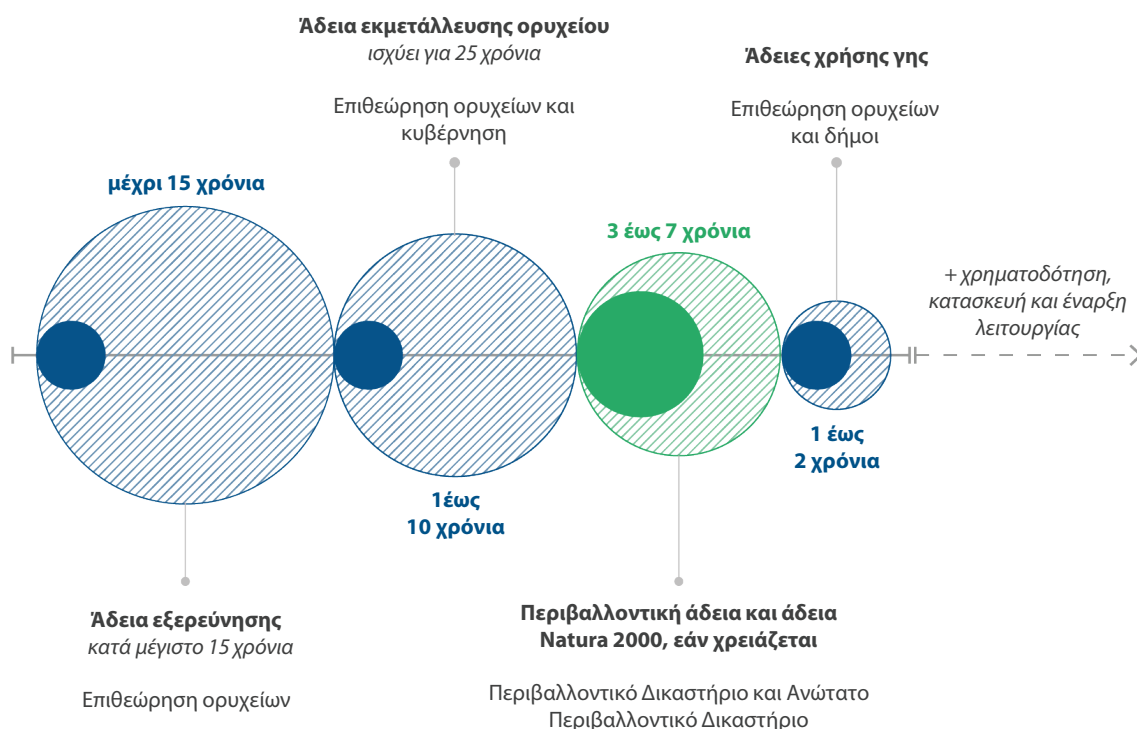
Άδεια εκμετάλλευσης ορυχείου
ισχύει για 25 χρόνια

Επιθεώρηση ορυχείων και κυβέρνηση

Άδειες χρήσης γης

Επιθεώρηση ορυχείων και δήμοι

μέχρι 15 χρόνια

3 έως 7 χρόνια

+ χρηματοδότηση, κατασκευή και έναρξη λειτουργίας

1 έως 2 χρόνια

1έως 10 χρόνια

Άδεια εξερεύνησης
κατά μέγιστο 15 χρόνια

Επιθεώρηση ορυχείων

Περιβαλλοντική άδεια και άδεια Natura 2000, εάν χρειάζεται

Περιβαλλοντικό Δικαστήριο και Ανώτατο Περιβαλλοντικό Δικαστήριο